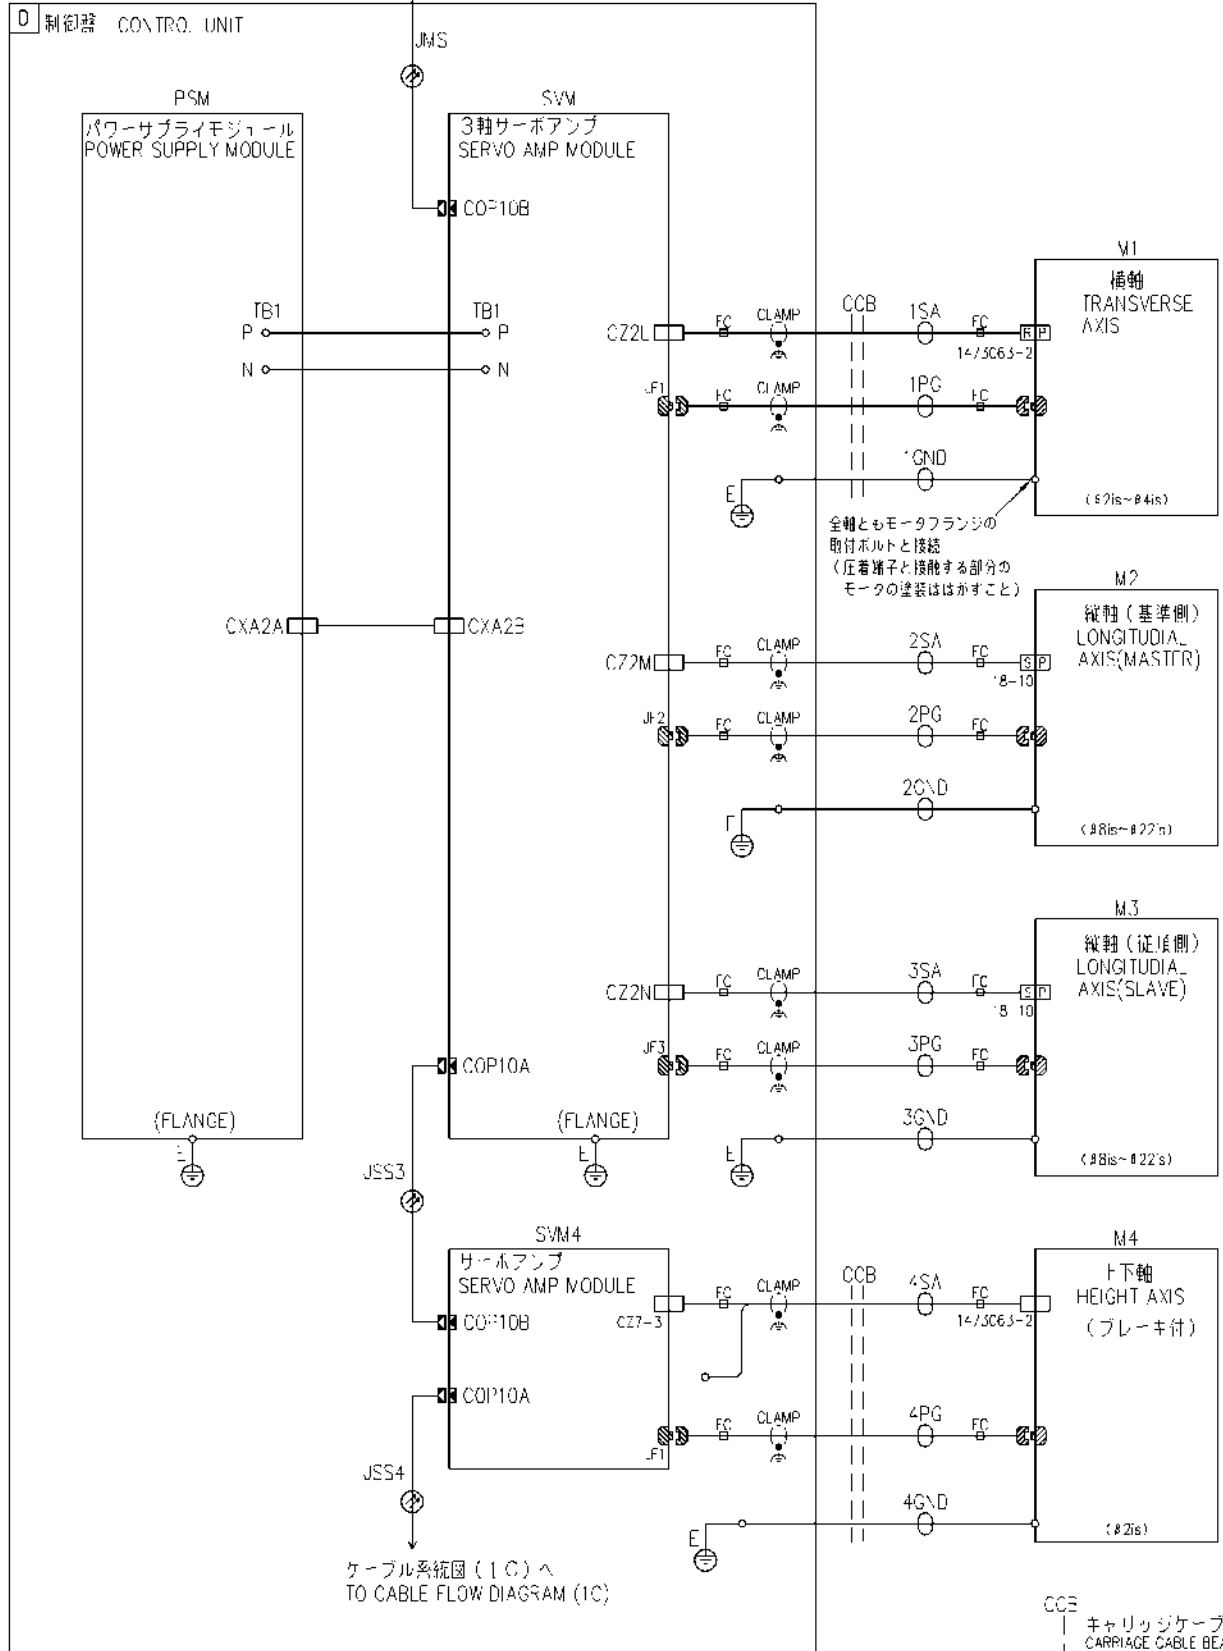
0 制御器 CONTROL UNIT

JMS

PSM
パワーサプライモジュール
POWER SUPPLY MODULE

SVM
3軸サーボアンプ
SERVO AMP MODULE

COP10B

TB1
P
N

TB1
P
N

CXA2A

CXA2B

(FLANGE)
E

(FLANGE)
E

COP10A

JSS3

SVM4
サーボアンプ
SERVO AMP MODULE

COP10B
CZ7-3
COP10A
JF1

JSS4

ケーブル系統図(1C)へ
TO CABLE FLOW DIAGRAM (1C)

CZ2L
JF1
FC
CLAMP
CCB
1SA
FC
1PG
FC
1GND
E
1475063-2

M1
横軸
TRANSVERSE AXIS
(α2is~α4is)

全軸ともモータフランジの取付ボルトと接続
(圧着端子と接触する部分のモータの塗装ははがすこと)

M2
縦軸(基準側)
LONGITUDIAL AXIS(MASTER)

CZ2M
JF2
FC
CLAMP
2SA
FC
18-10
2PG
FC
2GND
E
(α8is~α22is)

M3
縦軸(従属側)
LONGITUDIAL AXIS(SLAVE)

CZ2N
JF3
FC
CLAMP
3SA
FC
18-10
3PG
FC
3GND
E
(α8is~α22is)

M4
上下軸
HEIGHT AXIS
(ブレーキ付)

FC
CLAMP
CCB
4SA
FC
1475063-2
4PG
FC
4GND
E
(α2is)

CCB
キャリッジケーブ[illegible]
CARRIAGE CABLE BE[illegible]